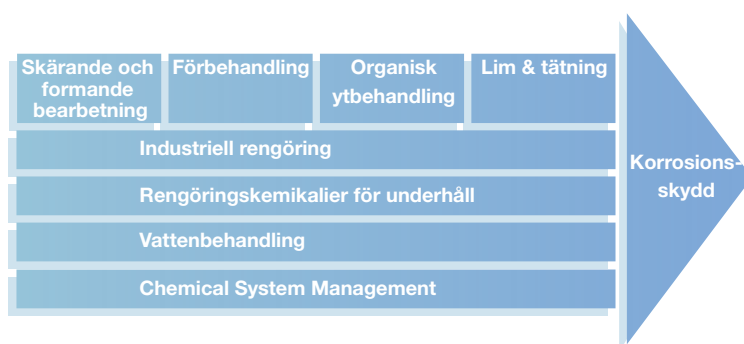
Skärande och formande bearbetning

Förbehandling

Organisk ytbehandling

Lim & tätning

Industriell rengöring

Rengöringskemikalier för underhåll

Vattenbehandling

Chemical System Management

Korrosionsskydd